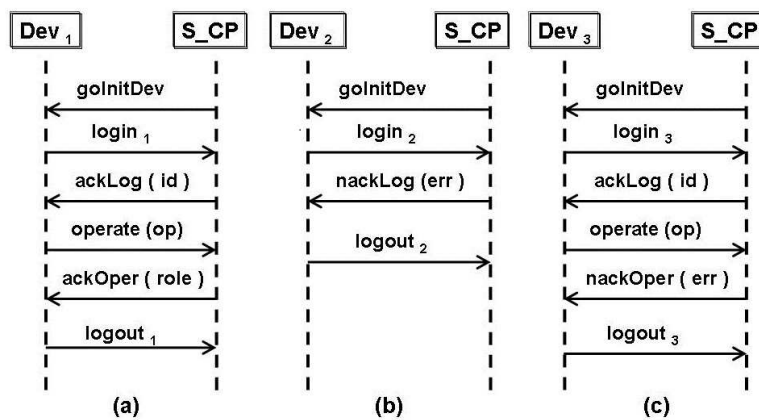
$Dev_1$

S_CP

goInitDev

$login_1$

ackLog ( id )

operate (op)

ackOper ( role )

$logout_1$

(a)

$Dev_2$

S_CP

goInitDev

$login_2$

nackLog (err )

$logout_2$

(b)

$Dev_3$

S_CP

goInitDev

$login_3$

ackLog ( id )

operate (op)

nackOper ( err )

$logout_3$

(c)